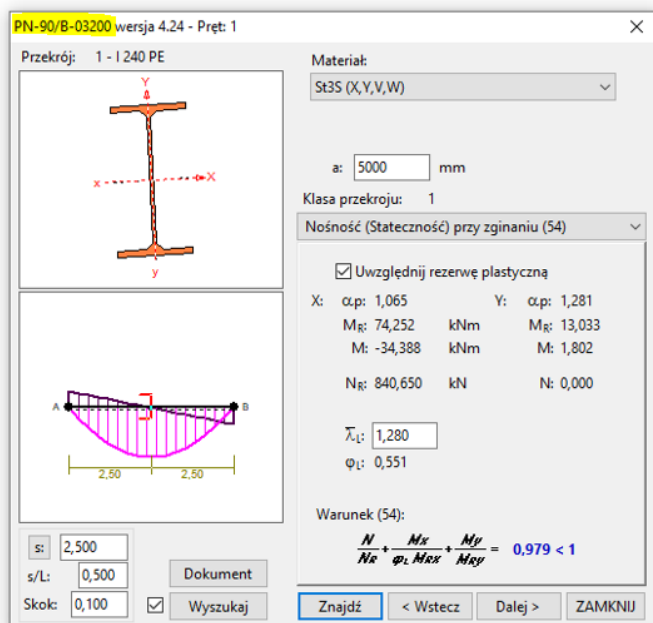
PN-90/B-03200 wersja 4.24 - Pręt: 1
×
Przekrój: 1 - I 240 PE
Y
x
X
y
A
B
2,50
2,50
Materiał:
St3S (X,Y,V,W)
a: 5000 mm
Klasa przekroju: 1
Nośność (Stateczność) przy zginaniu (54)
☑ Uwzględnij rezerwę plastyczną
X: α.p: 1,065
Y: α.p: 1,281
$M_R$: 74,252 kNm
$M_R$: 13,033
M: -34,388 kNm
M: 1,802
$N_R$: 840,650 kN
N: 0,000
$\overline{\lambda}_L$: 1,280
$\varphi_L$: 0,551
Warunek (54):
$\frac{N}{N_R} + \frac{M_x}{\varphi_L M_{Rx}} + \frac{M_y}{M_{Ry}} =$ 0,979 < 1
s: 2,500
s/L: 0,500
Skok: 0,100
Dokument
☑ Wyszukaj
Znajdź
< Wstecz
Dalej >
ZAMKNIJ